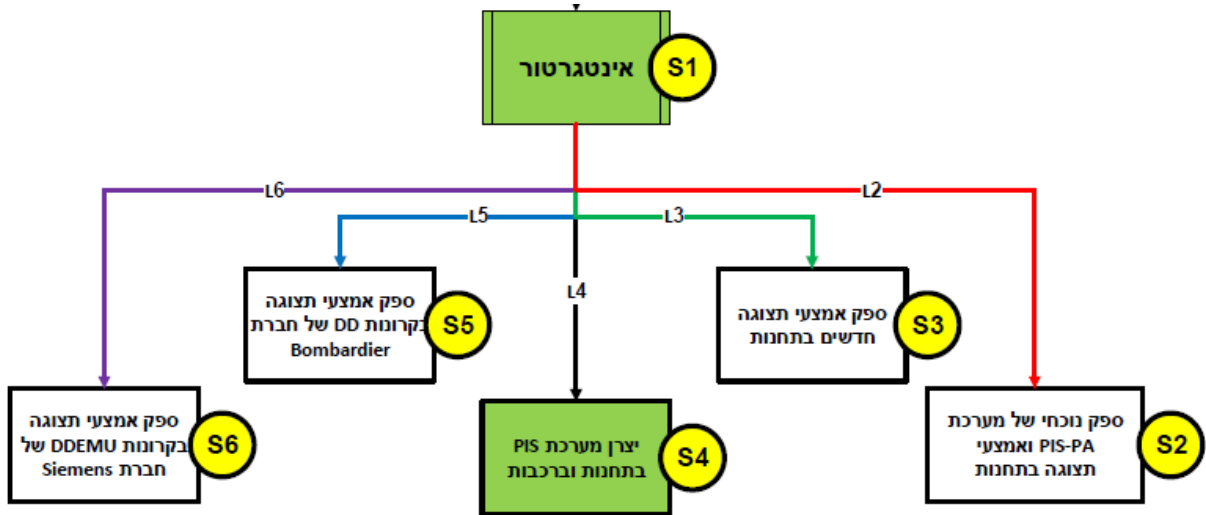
אינטגרטור
S1

L6
L2
L5
L3
L4

ספק אמצעי תצוגה בקרונות DD של חברת Bombardier
S5

ספק אמצעי תצוגה חדשים בתחנות
S3

ספק אמצעי תצוגה בקרונות DDEMU של חברת Siemens
S6

יצרן מערכת PIS בתחנות וברכבות
S4

ספק נוכחי של מערכת PIS-PA ואמצעי תצוגה בתחנות
S2